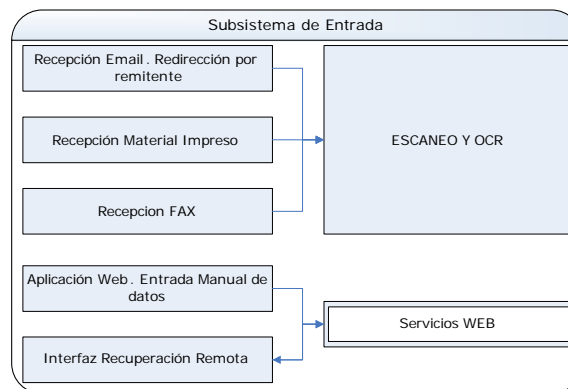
Subsistema de Entrada

Recepción Email . Redirección por remitente

Recepción Material Impreso

Recepcion FAX

ESCANEO Y OCR

Aplicación Web. Entrada Manual de datos

Interfaz Recuperación Remota

Servicios WEB